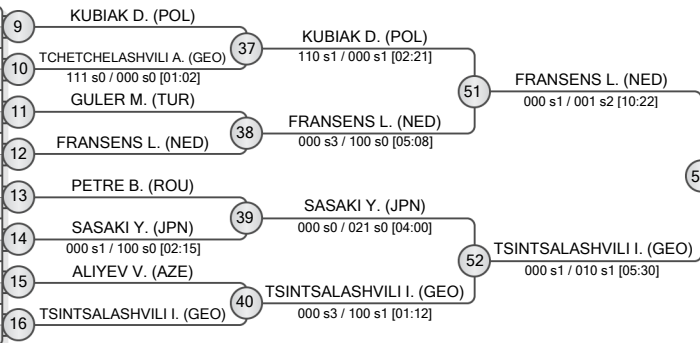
9 KUBIAK D. (POL)
10 TCHETCHELASHVILI A. (GEO)
111 s0 / 000 s0 [01:02]
37 KUBIAK D. (POL)
110 s1 / 000 s1 [02:21]
11 GULER M. (TUR)
12 FRANSENS L. (NED)
38 FRANSENS L. (NED)
000 s3 / 100 s0 [05:08]
51 FRANSENS L. (NED)
000 s1 / 001 s2 [10:22]
5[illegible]
13 PETRE B. (ROU)
14 SASAKI Y. (JPN)
000 s1 / 100 s0 [02:15]
39 SASAKI Y. (JPN)
000 s0 / 021 s0 [04:00]
15 ALIYEV V. (AZE)
16 TSINTSALASHVILI I. (GEO)
40 TSINTSALASHVILI I. (GEO)
000 s3 / 100 s1 [01:12]
52 TSINTSALASHVILI I. (GEO)
000 s1 / 010 s1 [05:30]